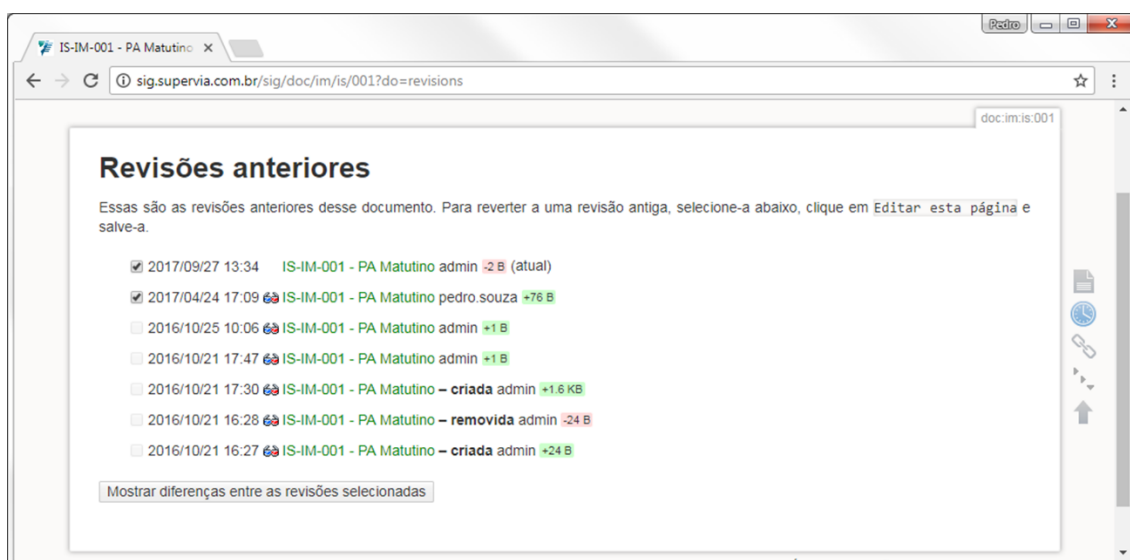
Pedro

IS-IM-001 - PA Matutino ×

sig.supervia.com.br/sig/doc/im/is/001?do=revisions

doc:im:is:001

Revisões anteriores

Essas são as revisões anteriores desse documento. Para reverter a uma revisão antiga, selecione-a abaixo, clique em Editar esta página e salve-a.

2017/09/27 13:34 IS-IM-001 - PA Matutino admin -2 B (atual)

2017/04/24 17:09 IS-IM-001 - PA Matutino pedro.souza +76 B

2016/10/25 10:06 IS-IM-001 - PA Matutino admin +1 B

2016/10/21 17:47 IS-IM-001 - PA Matutino admin +1 B

2016/10/21 17:30 IS-IM-001 - PA Matutino – criada admin +1.6 KB

2016/10/21 16:28 IS-IM-001 - PA Matutino – removida admin -24 B

2016/10/21 16:27 IS-IM-001 - PA Matutino – criada admin +24 B

Mostrar diferenças entre as revisões selecionadas